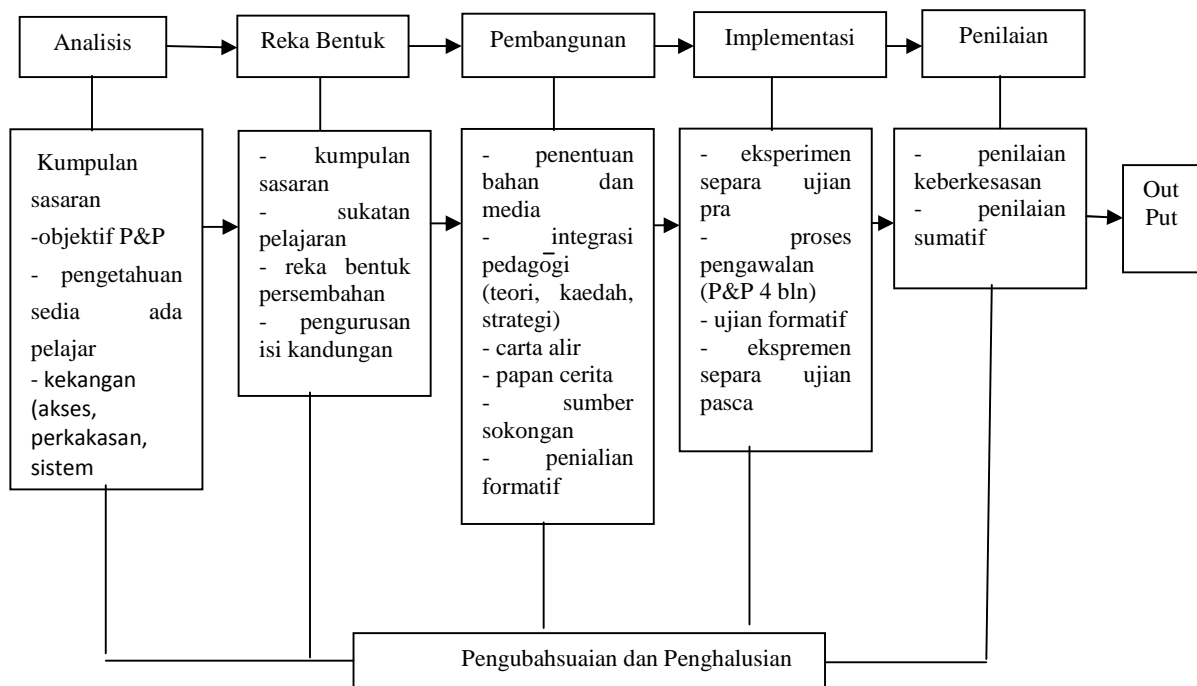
Analisis

Reka Bentuk

Pembangunan

Implementasi

Penilaian

Kumpulan sasaran
-objektif P&P
- pengetahuan sedia ada pelajar
- kekangan (akses, perkakasan, sistem

- kumpulan sasaran
- sukatan pelajaran
- reka bentuk persembahan
- pengurusan isi kandungan

- penentuan bahan dan media
- integrasi pedagogi (teori, kaedah, strategi)
- carta alir
- papan cerita
- sumber sokongan
- penialian formatif

- eksperimen separa ujian pra
- proses pengawalan (P&P 4 bln)
- ujian formatif
- ekspremen separa ujian pasca

- penilaian keberkesasan
- penilaian sumatif

Out Put

Pengubahsuaian dan Penghalusian